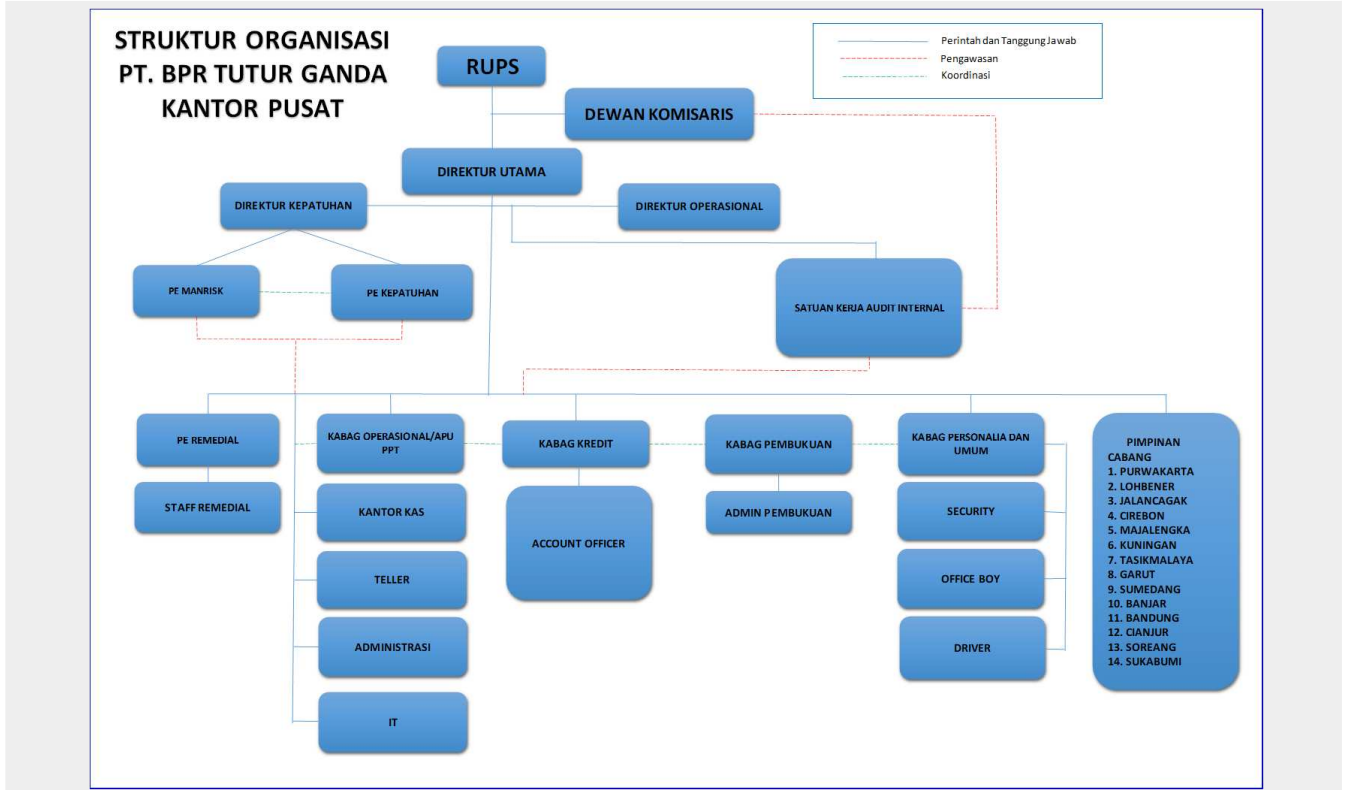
STRUKTUR ORGANISASI
PT. BPR TUTUR GANDA
KANTOR PUSAT

Perintah dan Tanggung Jawab
Pengawasan
Koordinasi

RUPS

DEWAN KOMISARIS

DIREKTUR UTAMA

DIREKTUR KEPATUHAN

DIREKTUR OPERASIONAL

PE MANRISK

PE KEPATUHAN

SATUAN KERJA AUDIT INTERNAL

PE REMEDIAL

STAFF REMEDIAL

KABAG OPERASIONAL/APU PPT

KANTOR KAS

TELLER

ADMINISTRASI

IT

KABAG KREDIT

ACCOUNT OFFICER

KABAG PEMBUKUAN

ADMIN PEMBUKUAN

KABAG PERSONALIA DAN UMUM

SECURITY

OFFICE BOY

DRIVER

PIMPINAN CABANG
1. PURWAKARTA
2. LOHBENER
3. JALANCAGAK
4. CIREBON
5. MAJALENGKA
6. KUNINGAN
7. TASIKMALAYA
8. GARUT
9. SUMEDANG
10. BANJAR
11. BANDUNG
12. CIANJUR
13. SOREANG
14. SUKABUMI